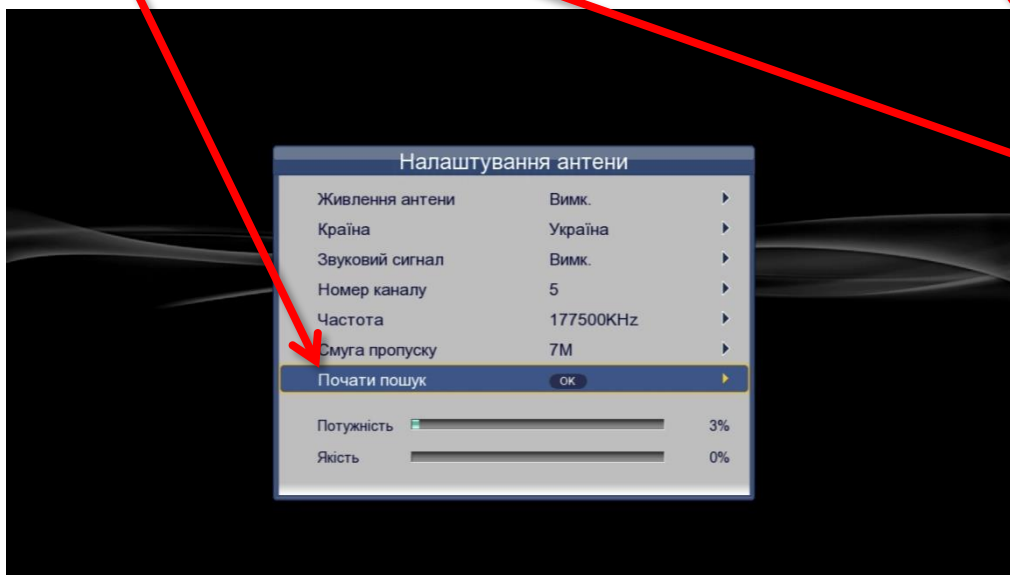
Налаштування антени

| | |
|---|---|
| Живлення антени | Вимк. |
| Країна | Україна |
| Звуковий сигнал | Вимк. |
| Номер каналу | 5 |
| Частота | 177500KHz |
| Смуга пропуску | 7M |
| Почати пошук | OK |

Потужність 3%

Якість 0%